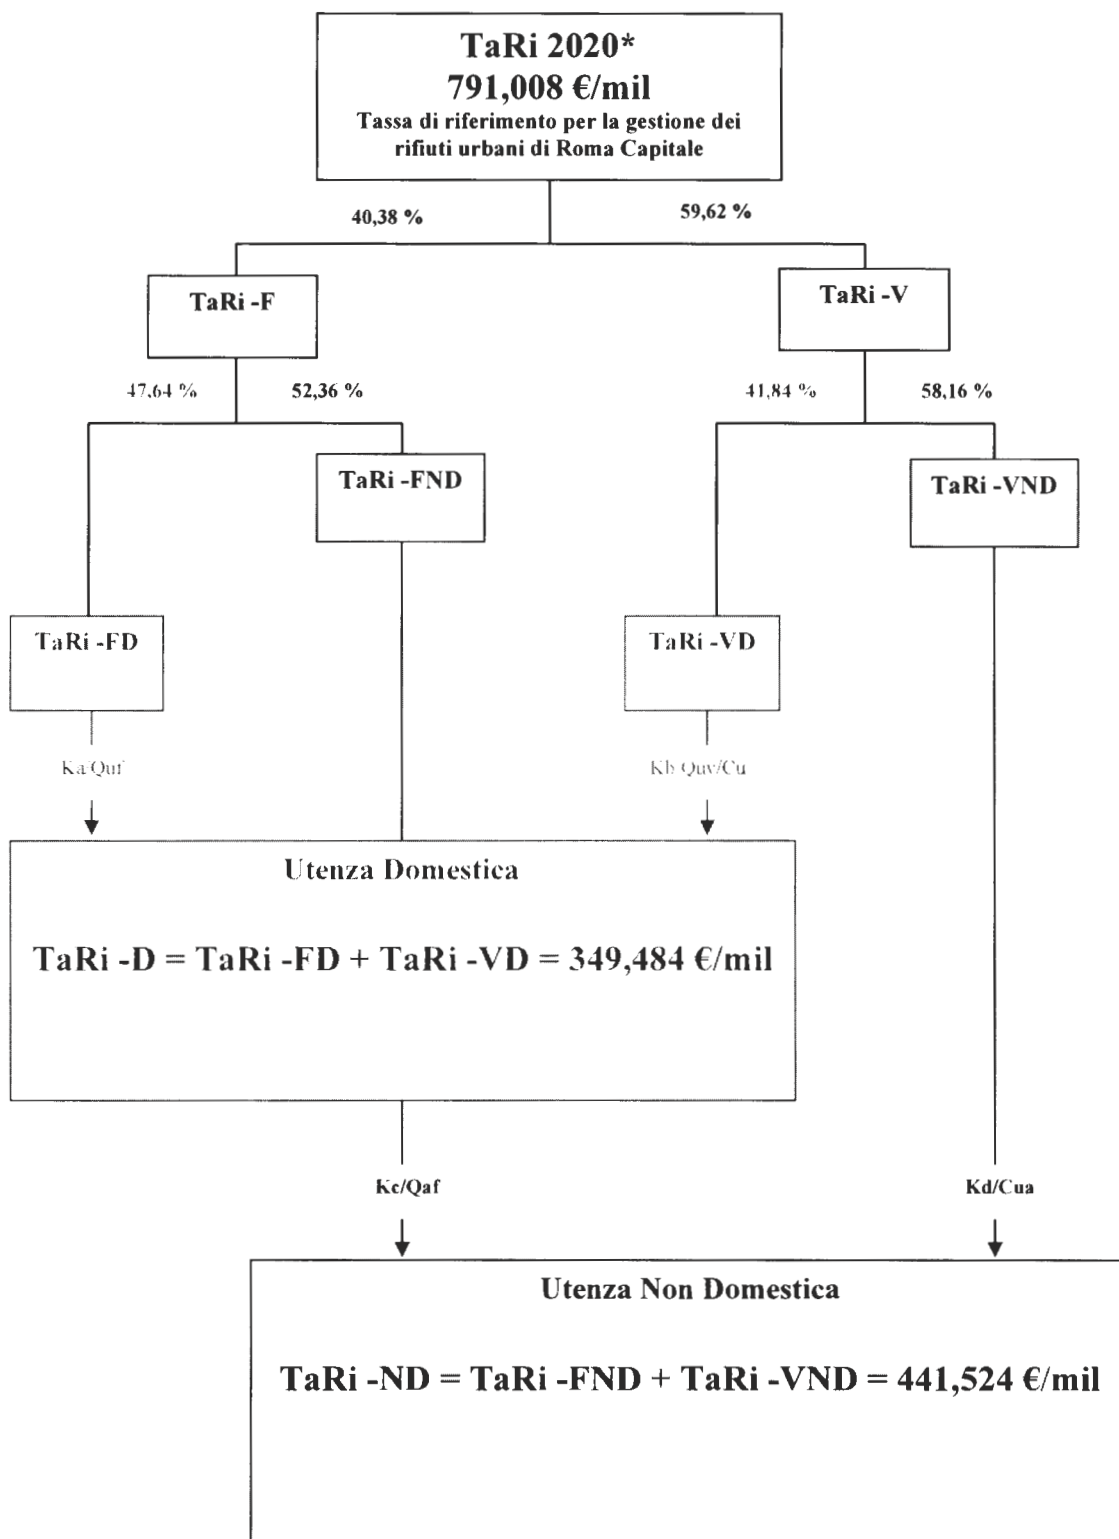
TaRi 2020*
791,008 €/mil
Tassa di riferimento per la gestione dei rifiuti urbani di Roma Capitale

40,38 %

59,62 %

TaRi -F

TaRi -V

47,64 %

52,36 %

41,84 %

58,16 %

TaRi -FND

TaRi -VND

TaRi -FD

TaRi -VD

Ka/Quf

Kb Quv/Cu

Utenza Domestica

TaRi -D = TaRi -FD + TaRi -VD = 349,484 €/mil

Kc/Qaf

Kd/Cua

Utenza Non Domestica

TaRi -ND = TaRi -FND + TaRi -VND = 441,524 €/mil